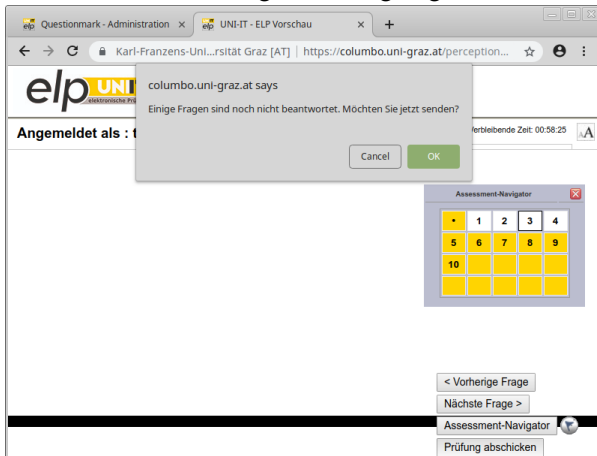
Questionmark - Administration ×
UNI-IT - ELP Vorschau ×
+
Karl-Franzens-Uni...rsität Graz [AT] | https://columbo.uni-graz.at/perception...

elp UNI
elektronische Pr

columbo.uni-graz.at says
Einige Fragen sind noch nicht beantwortet. Möchten Sie jetzt senden?
Cancel
OK

Angemeldet als : f
Verbleibende Zeit: 00:58:25
A

Assessment-Navigator

| • | 1 | 2 | 3 | 4 |
|---|---|---|---|---|
| 5 | 6 | 7 | 8 | 9 |
| 10 | | | | |
| | | | | |

< Vorherige Frage
Nächste Frage >
Assessment-Navigator
Prüfung abschicken